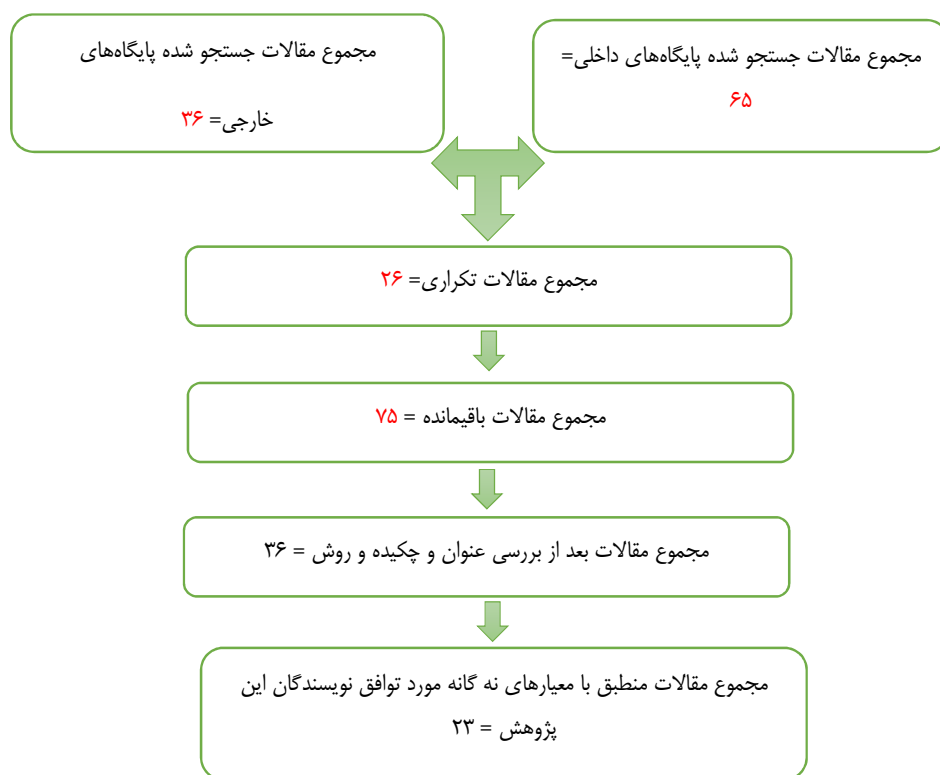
مجموع مقالات جستجو شده پایگاه‌های داخلی= ۶۵

مجموع مقالات جستجو شده پایگاه‌های خارجی= ۳۶

مجموع مقالات تکراری= ۲۶

مجموع مقالات باقیمانده = ۷۵

مجموع مقالات بعد از بررسی عنوان و چکیده و روش = ۳۶

مجموع مقالات منطبق با معیارهای نه گانه مورد توافق نویسندگان این پژوهش = ۲۳